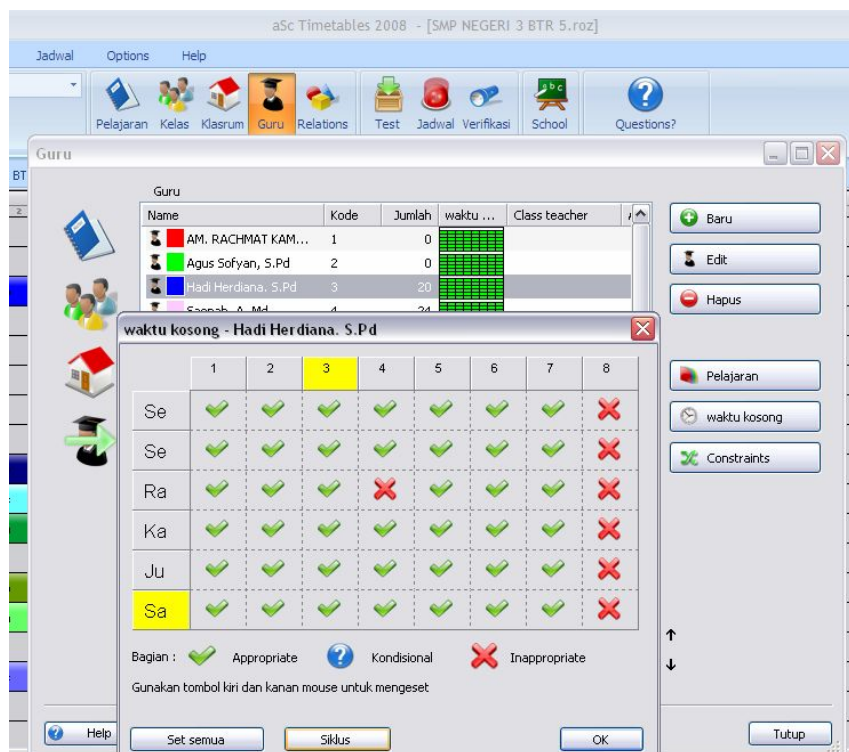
aSc Timetables 2008 - [SMP NEGERI 3 BTR 5.roz]

Jadwal Options Help

Pelajaran Kelas Klasrum Guru Relations Test Jadwal Verifikasi School Questions?

Guru

BT

Guru

| Name | Kode | Jumlah | waktu ... | Class teacher |
|---|---|---|---|---|
| AM. RACHMAT KAM... | 1 | 0 | | |
| Agus Sofyan, S.Pd | 2 | 0 | | |
| Hadi Herdiana. S.Pd | 3 | 20 | | |
| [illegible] | 4 | 24 | | |

Baru
Edit
Hapus
Pelajaran
waktu kosong
Constraints

waktu kosong - Hadi Herdiana. S.Pd

| | 1 | 2 | 3 | 4 | 5 | 6 | 7 | 8 |
|---|---|---|---|---|---|---|---|---|
| Se | | | | | | | | |
| Se | | | | | | | | |
| Ra | | | | | | | | |
| Ka | | | | | | | | |
| Ju | | | | | | | | |
| Sa | | | | | | | | |

Bagian : Appropriate Kondisional Inappropriate

Gunakan tombol kiri dan kanan mouse untuk mengeset

Help Set semua Siklus OK Tutup